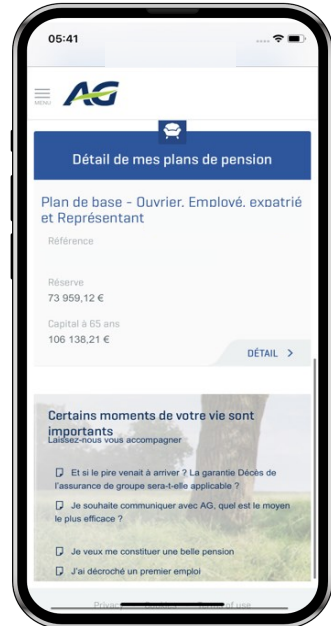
05:41

MENU

AG

Détail de mes plans de pension

Plan de base - Ouvrier, Employé, expatrié et Représentant

Référence

Réserve
73 959,12 €

Capital à 65 ans
106 138,21 €

DÉTAIL >

Certains moments de votre vie sont importants
Laissez-nous vous accompagner

Et si le pire venait à arriver ? La garantie Décès de l'assurance de groupe sera-t-elle applicable ?

Je souhaite communiquer avec AG, quel est le moyen le plus efficace ?

Je veux me constituer une belle pension

J'ai décroché un premier emploi

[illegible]